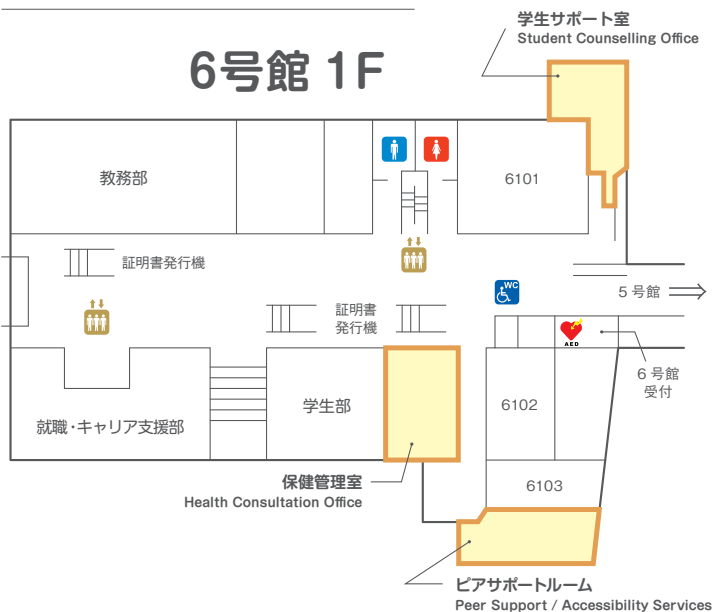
6号館 1F

学生サポート室
Student Counselling Office

教務部

6101

証明書発行機

WC

5 号館

証明書
発行機

AED

6 号館
受付

学生部

6102

就職・キャリア支援部

6103

保健管理室
Health Consultation Office

ピアサポートルーム
Peer Support / Accessibility Services